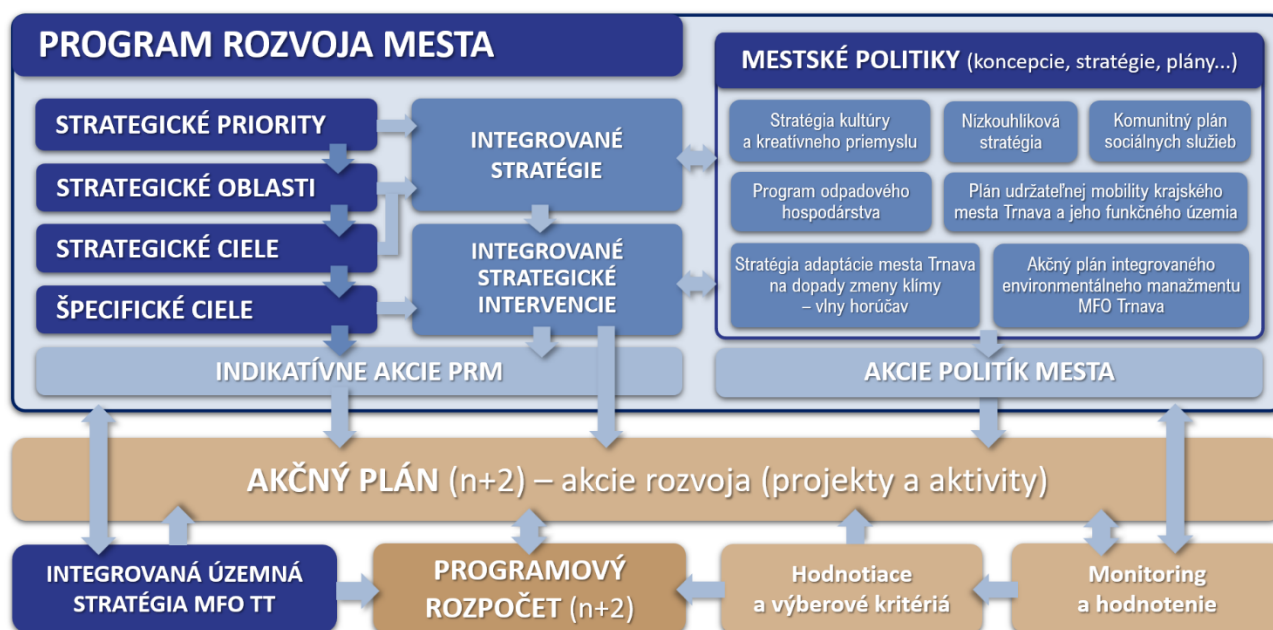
PROGRAM ROZVOJA MESTA

STRATEGICKÉ PRIORITY

STRATEGICKÉ OBLASTI

STRATEGICKÉ CIELE

ŠPECIFICKÉ CIELE

INTEGROVANÉ STRATÉGIE

INTEGROVANÉ STRATEGICKÉ INTERVENCIE

MESTSKÉ POLITIKY (koncepcie, stratégie, plány...)

Stratégia kultúry a kreatívneho priemyslu

Nízkouhlíková stratégia

Komunitný plán sociálnych služieb

Program odpadového hospodárstva

Plán udržateľnej mobility krajského mesta Trnava a jeho funkčného územia

Stratégia adaptácie mesta Trnava na dopady zmeny klímy – vlny horúčav

Akčný plán integrovaného environmentálneho manažmentu MFO Trnava

INDIKATÍVNE AKCIE PRM

AKCIE POLITÍK MESTA

AKČNÝ PLÁN (n+2) – akcie rozvoja (projekty a aktivity)

INTEGROVANÁ ÚZEMNÁ STRATÉGIA MFO TT

PROGRAMOVÝ ROZPOČET (n+2)

Hodnotiace a výberové kritériá

Monitoring a hodnotenie